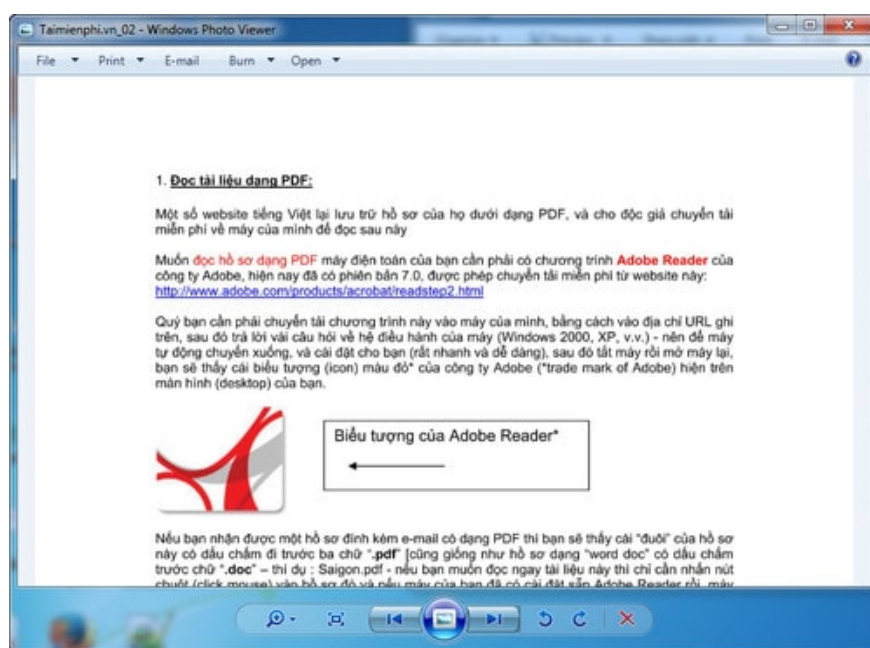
Taimienphi.vn_02 - Windows Photo Viewer

File ▾ Print ▾ E-mail Burn ▾ Open ▾

1. Đọc tài liệu dạng PDF:

Một số website tiếng Việt lại lưu trữ hồ sơ của họ dưới dạng PDF, và cho độc giả chuyển tải miễn phí về máy của mình để đọc sau này

Muốn đọc hồ sơ dạng PDF máy điện toán của bạn cần phải có chương trình Adobe Reader của công ty Adobe, hiện nay đã có phiên bản 7.0, được phép chuyển tải miễn phí từ website này: http://www.adobe.com/products/acrobat/readstep2.html

Quý bạn cần phải chuyển tải chương trình này vào máy của mình, bằng cách vào địa chỉ URL ghi trên, sau đó trả lời vài câu hỏi về hệ điều hành của máy (Windows 2000, XP, v.v.) - nên để máy tự động chuyển xuống, và cài đặt cho bạn (rất nhanh và dễ dàng), sau đó tắt máy rồi mở máy lại, bạn sẽ thấy cái biểu tượng (icon) màu đỏ* của công ty Adobe (*trade mark of Adobe) hiện trên màn hình (desktop) của bạn.

Biểu tượng của Adobe Reader*

Nếu bạn nhận được một hồ sơ đính kèm e-mail có dạng PDF thì bạn sẽ thấy cái "đuôi" của hồ sơ này có dấu chấm đi trước ba chữ ".pdf" [cũng giống như hồ sơ dạng "word doc" có dấu chấm trước chữ ".doc" – thí dụ : Saigon.pdf - nếu bạn muốn đọc ngay tài liệu này thì chỉ cần nhấn nút chuột (click mouse) vào hồ sơ đó và nếu máy của bạn đã có cài đặt sẵn Adobe Reader rồi, máy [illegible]